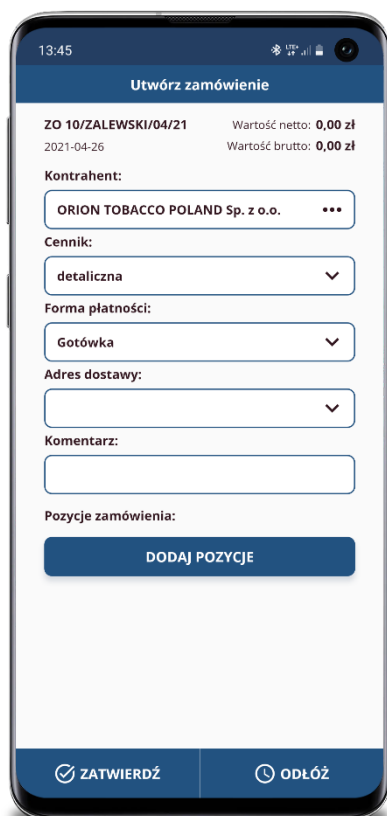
13:45

Utwórz zamówienie

ZO 10/ZALEWSKI/04/21
2021-04-26

Wartość netto: 0,00 zł
Wartość brutto: 0,00 zł

Kontrahent:
ORION TOBACCO POLAND Sp. z o.o. •••

Cennik:
detaliczna

Forma płatności:
Gotówka

Adres dostawy:

Komentarz:

Pozycje zamówienia:

DODAJ POZYCJE

ZATWIERDŹ

ODŁÓŻ